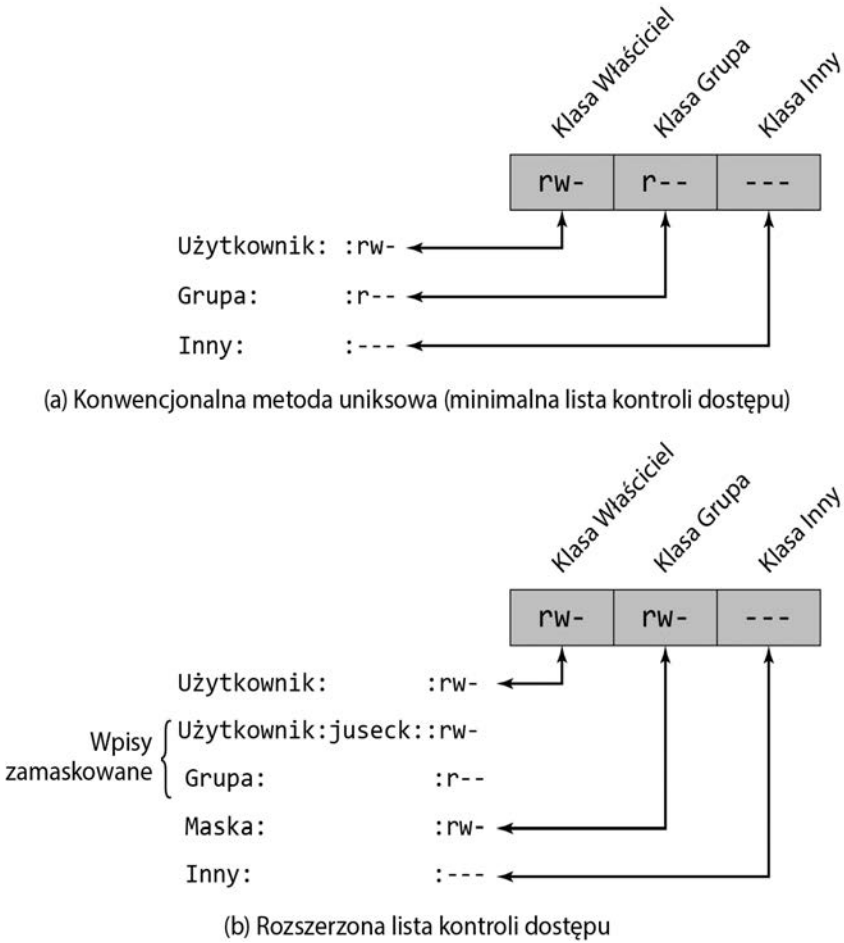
Klasa Właściciel
Klasa Grupa
Klasa Inny

| rw- | r-- | --- |
|---|---|---|

Użytkownik: :rw-
Grupa: :r--
Inny: :---

(a) Konwencjonalna metoda uniksowa (minimalna lista kontroli dostępu)

Klasa Właściciel
Klasa Grupa
Klasa Inny

| rw- | rw- | --- |
|---|---|---|

Użytkownik: :rw-
Wpisy zamaskowane
Użytkownik:juseck::rw-
Grupa: :r--
Maska: :rw-
Inny: :---

(b) Rozszerzona lista kontroli dostępu